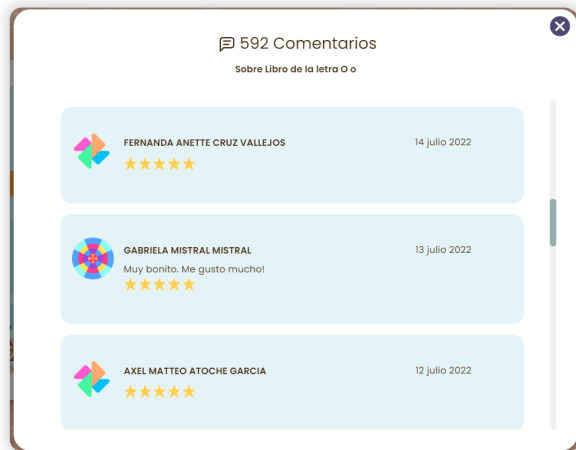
592 Comentarios

Sobre Libro de la letra O o

FERNANDA ANETTE CRUZ VALLEJOS
14 julio 2022
★★★★★

GABRIELA MISTRAL MISTRAL
13 julio 2022
Muy bonito. Me gusto mucho!
★★★★★

AXEL MATTEO ATOCHE GARCIA
12 julio 2022
★★★★★